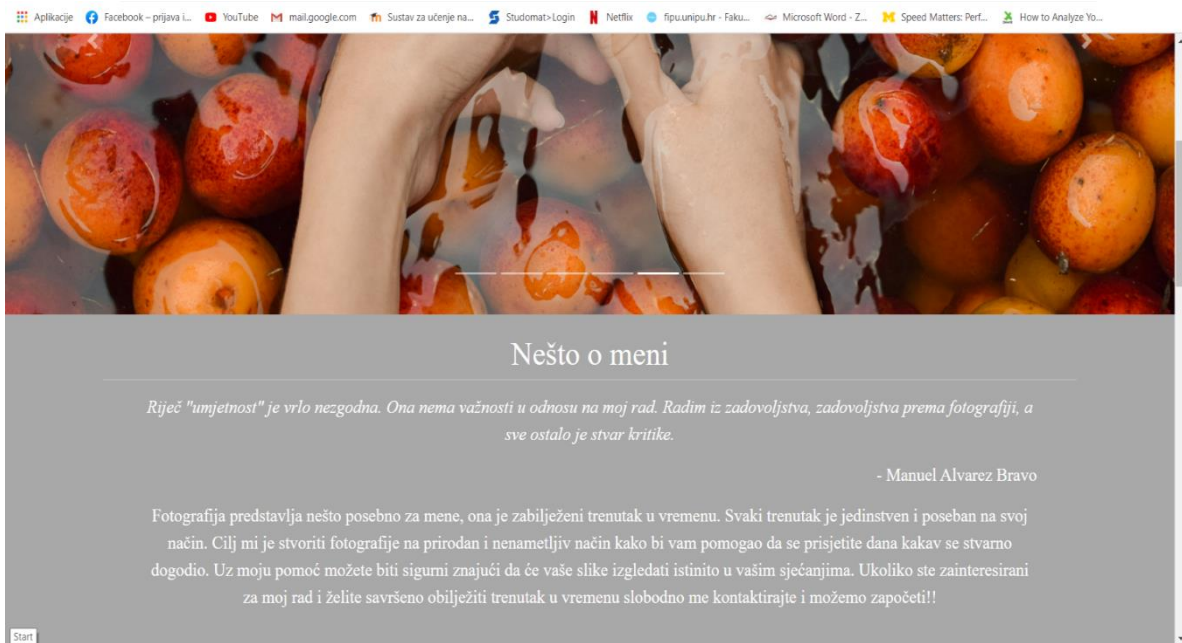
Aplikacije Facebook – prijava i... YouTube mail.google.com Sustav za učenje na... Studomat>Login Netflix fipu.unipu.hr - Faku... Microsoft Word - Z... Speed Matters: Perf... How to Analyze Yo...

Nešto o meni

Riječ "umjetnost" je vrlo nezgodna. Ona nema važnosti u odnosu na moj rad. Radim iz zadovoljstva, zadovoljstva prema fotografiji, a sve ostalo je stvar kritike.

- Manuel Alvarez Bravo

Fotografija predstavlja nešto posebno za mene, ona je zabilježeni trenutak u vremenu. Svaki trenutak je jedinstven i poseban na svoj način. Cilj mi je stvoriti fotografije na prirodan i nenametljiv način kako bi vam pomogao da se prisjetite dana kakav se stvarno dogodio. Uz moju pomoć možete biti sigurni znajući da će vaše slike izgledati istinito u vašim sjećanjima. Ukoliko ste zainteresirani za moj rad i želite savršeno obilježiti trenutak u vremenu slobodno me kontaktirajte i možemo započeti!!

Start